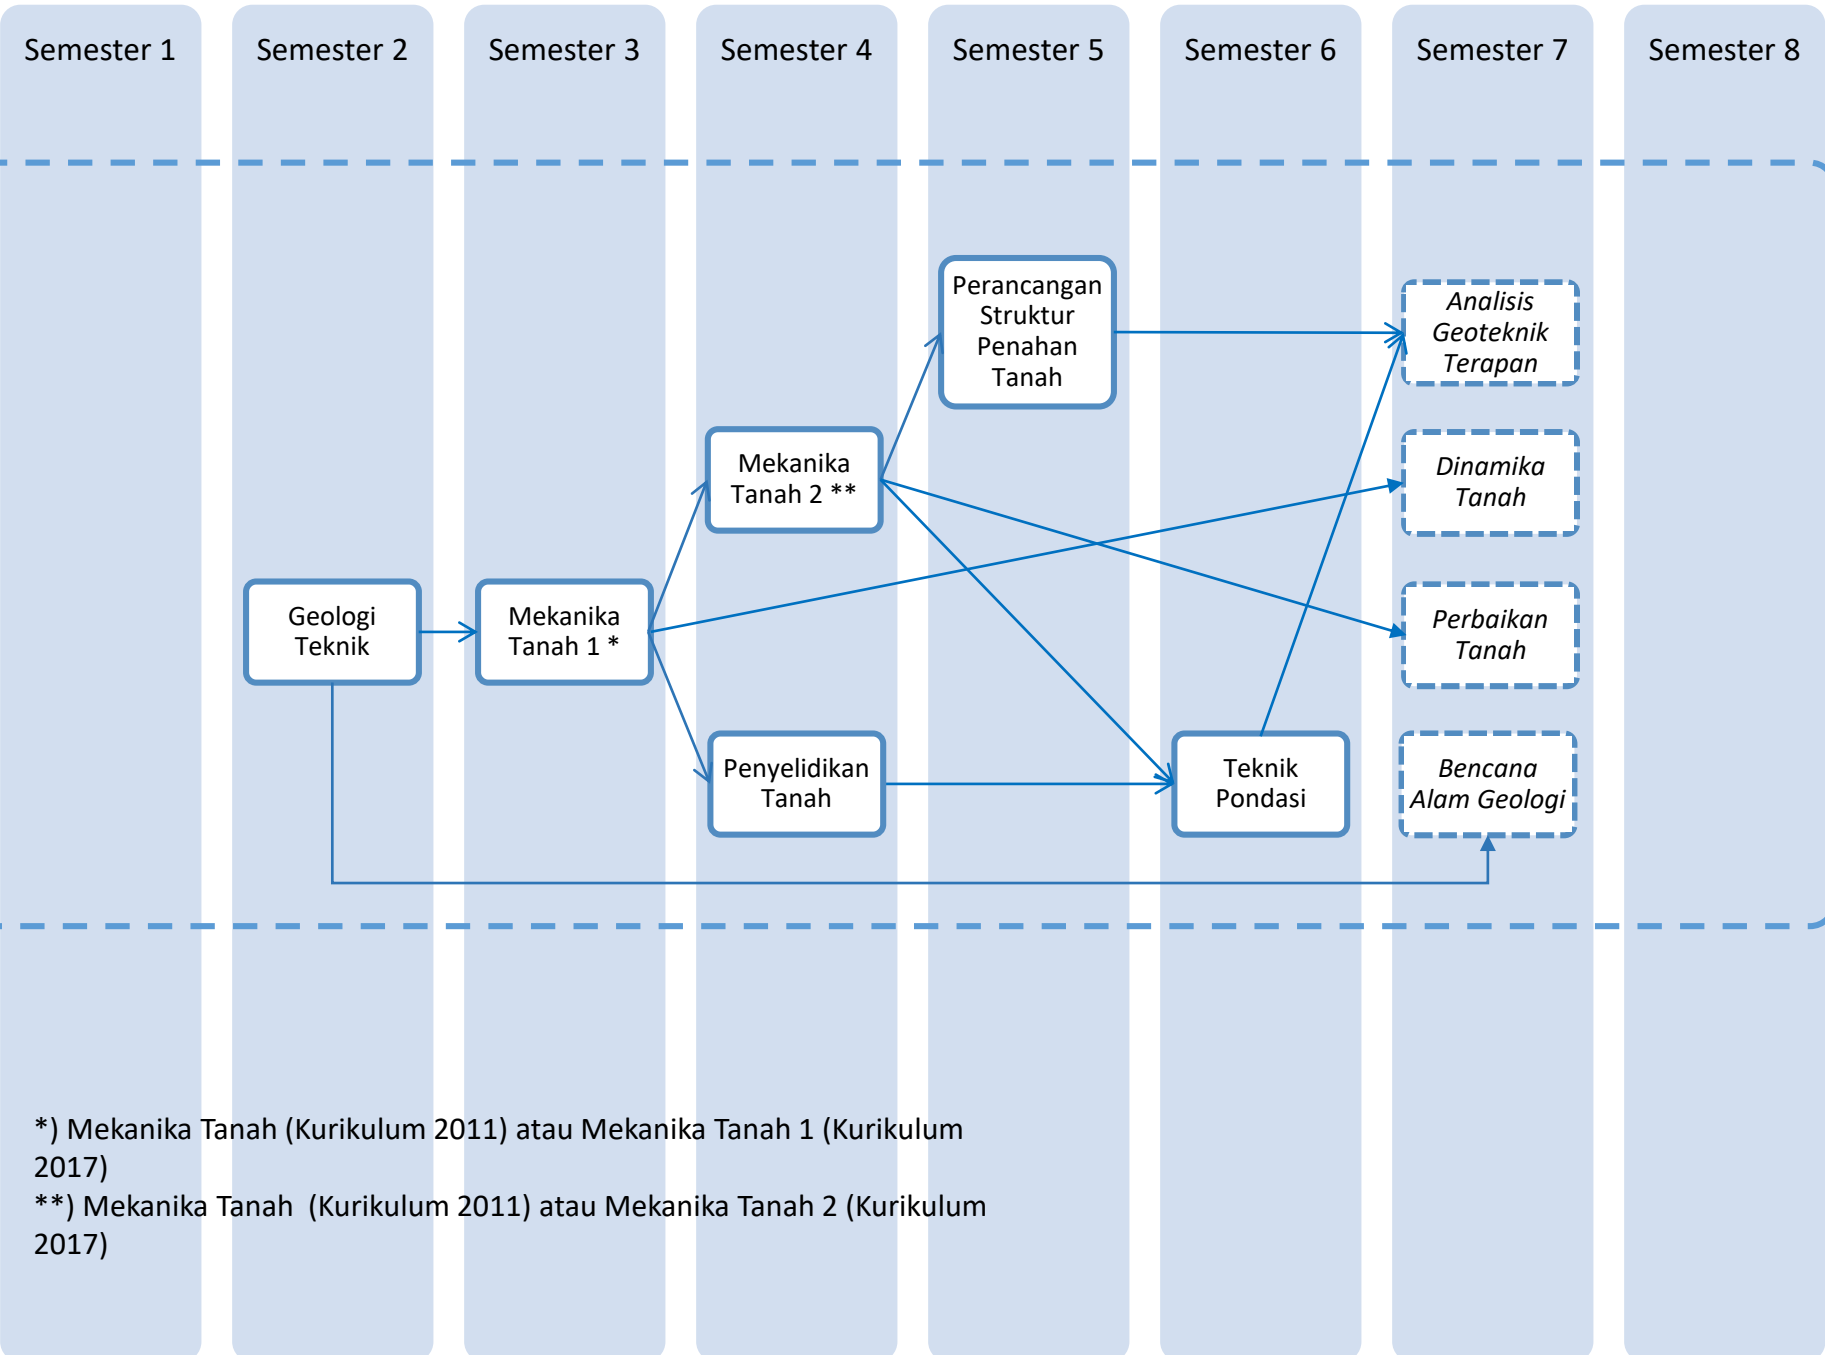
Semester 1 Semester 2 Semester 3 Semester 4 Semester 5 Semester 6 Semester 7 Semester 8

Perancangan Struktur Penahan Tanah

Analisis Geoteknik Terapan

Mekanika Tanah 2 **

Dinamika Tanah

Geologi Teknik

Mekanika Tanah 1 *

Perbaikan Tanah

Penyelidikan Tanah

Teknik Pondasi

Bencana Alam Geologi

*) Mekanika Tanah (Kurikulum 2011) atau Mekanika Tanah 1 (Kurikulum 2017)
**) Mekanika Tanah (Kurikulum 2011) atau Mekanika Tanah 2 (Kurikulum 2017)